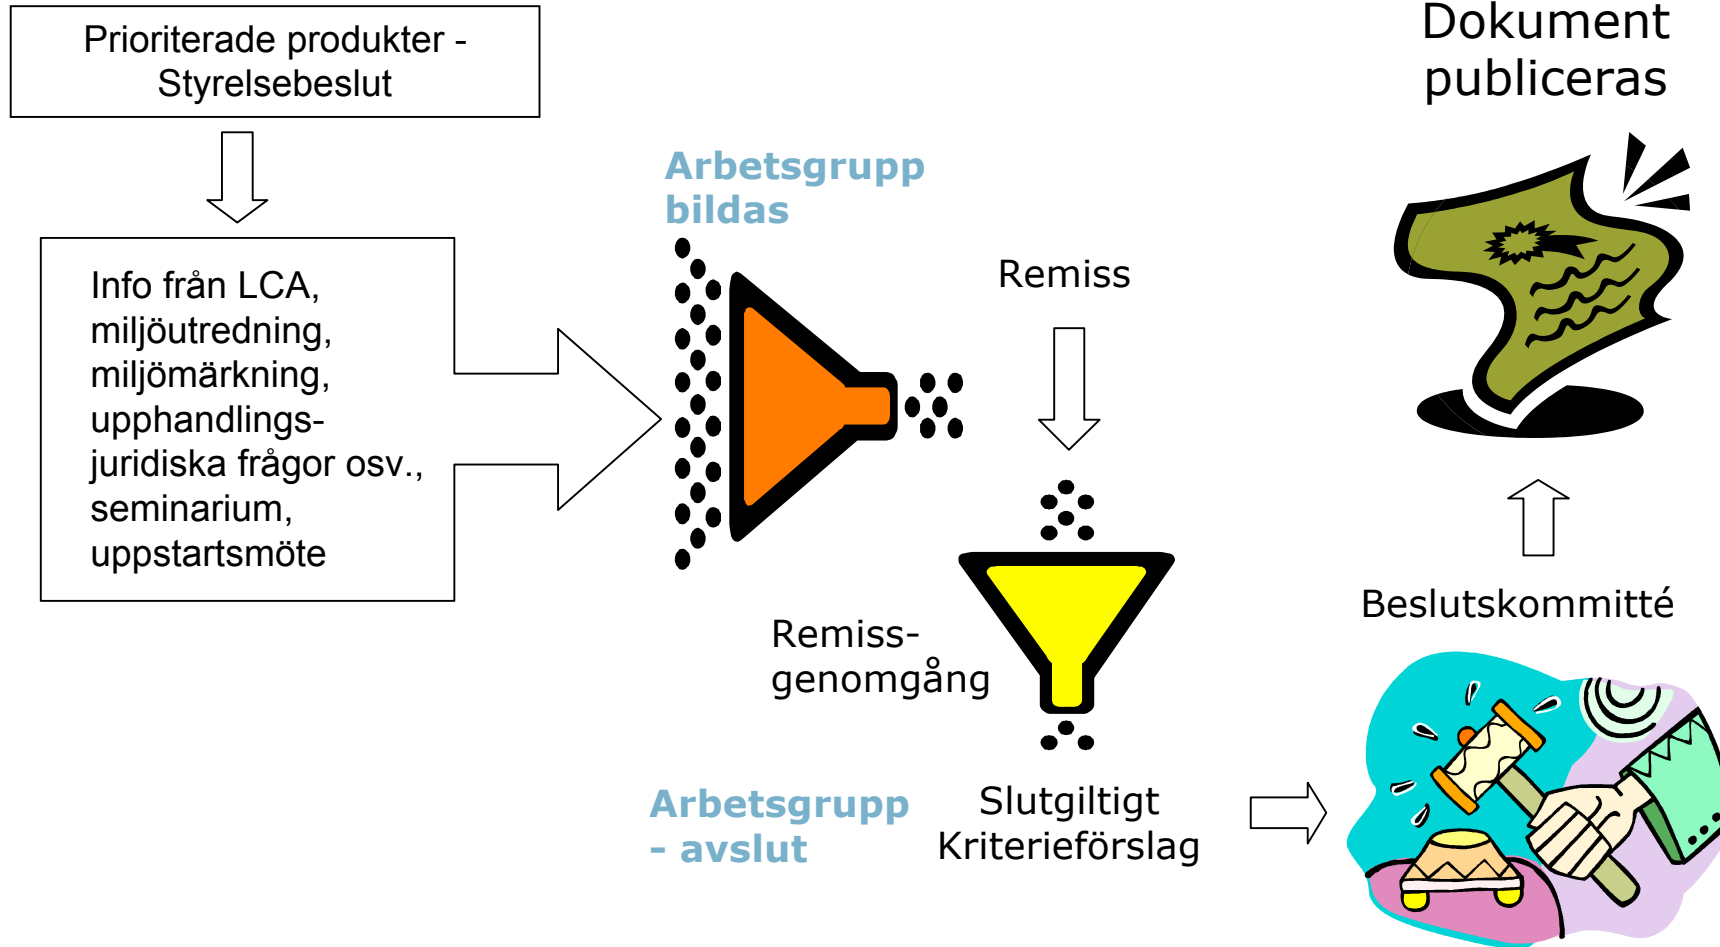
Prioriterade produkter - Styrelsebeslut

Info från LCA, miljöutredning, miljömärkning, upphandlings- juridiska frågor osv., seminarium, uppstartsmöte

Arbetsgrupp bildas

Remiss

Remiss-genomgång

Arbetsgrupp - avslut

Slutgiltigt Kriterieförslag

Dokument publiceras

Beslutskommitté